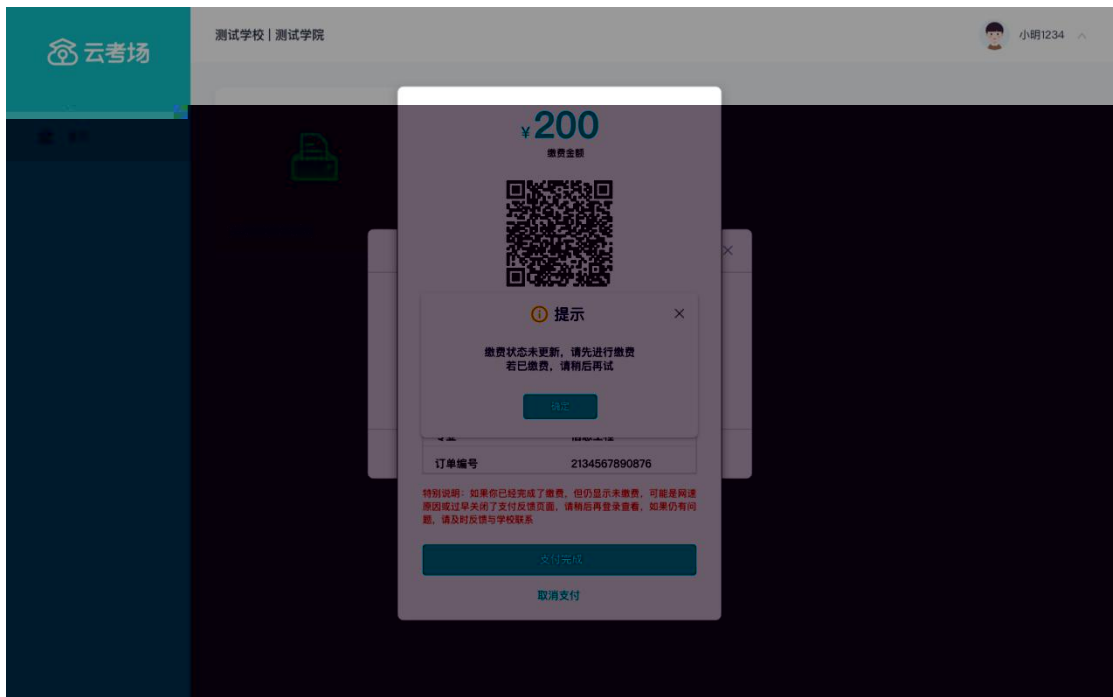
云考场

测试学校 | 测试学院

小明1234

¥200

缴费金额

提示

缴费状态未更新，请先进行缴费
若已缴费，请稍后再试

确定

订单编号 2134567890876

特别说明：如果你已经完成了缴费，但仍显示未缴费，可能是网速原因或过早关闭了支付反馈页面，请稍后再登录查看，如果仍有问题，请及时反馈与学校联系

支付完成

取消支付